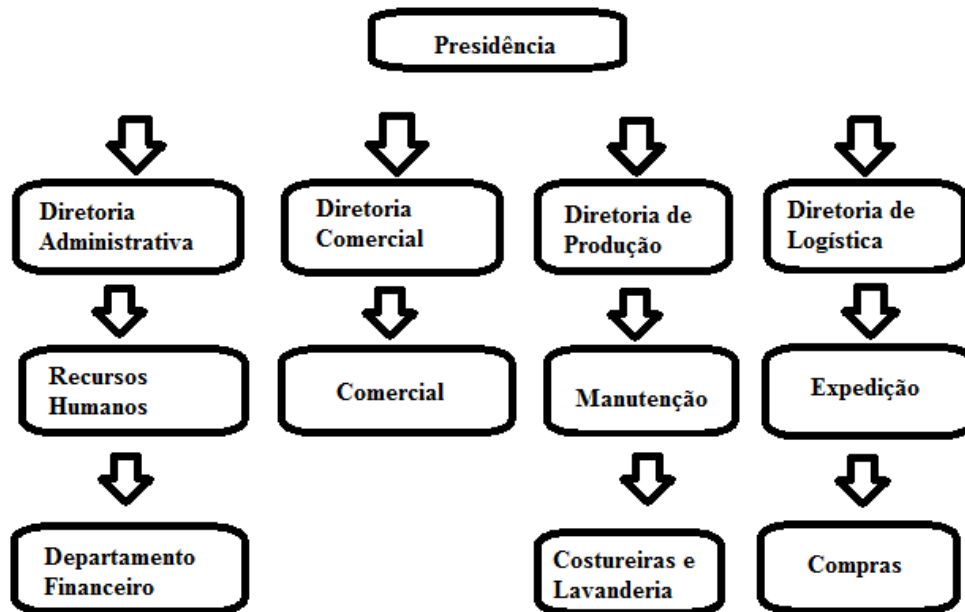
Presidência

Diretoria Administrativa

Diretoria Comercial

Diretoria de Produção

Diretoria de Logística

Recursos Humanos

Comercial

Manutenção

Expedição

Departamento Financeiro

Costureiras e Lavanderia

Compras